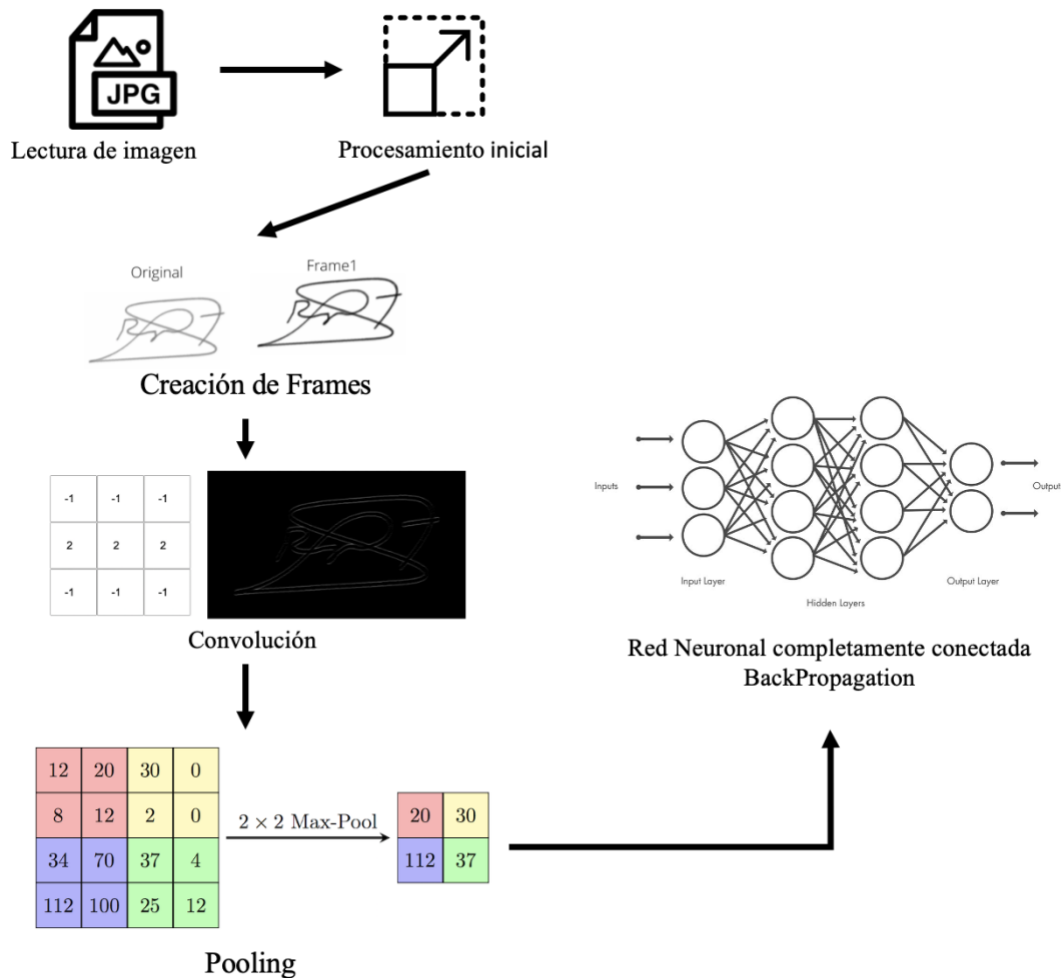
JPG

Lectura de imagen

Procesamiento inicial

Original

Frame1

Creación de Frames

| -1 | -1 | -1 |
|---|---|---|
| 2 | 2 | 2 |
| -1 | -1 | -1 |

Convolución

| 12 | 20 | 30 | 0 |
|---|---|---|---|
| 8 | 12 | 2 | 0 |
| 34 | 70 | 37 | 4 |
| 112 | 100 | 25 | 12 |

$2 \times 2$ Max-Pool

| 20 | 30 |
|---|---|
| 112 | 37 |

Pooling

Inputs

Input Layer

Hidden Layers

Output Layer

Output

Red Neuronal completamente conectada BackPropagation